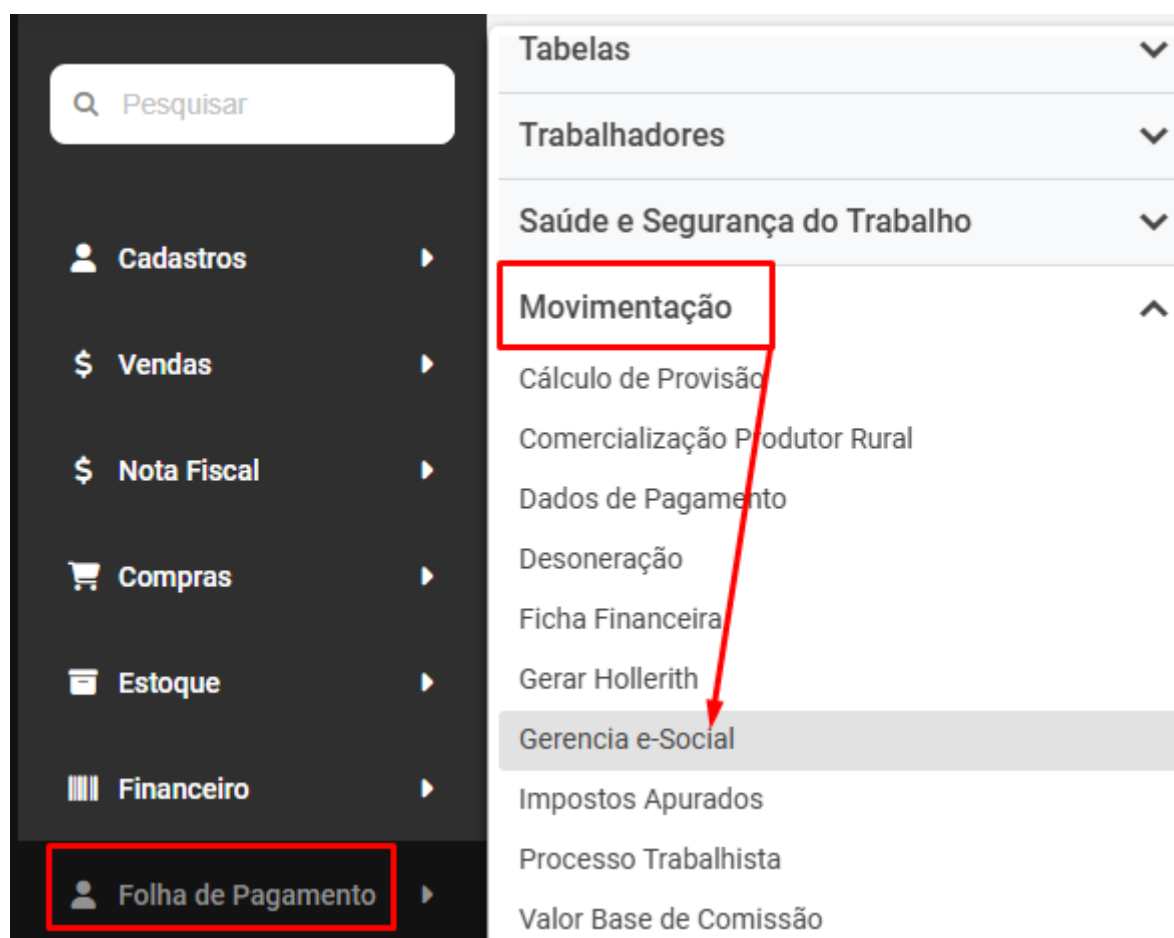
Pesquisar

Cadastros

Vendas

Nota Fiscal

Compras

Estoque

Financeiro

Folha de Pagamento

Tabelas

Trabalhadores

Saúde e Segurança do Trabalho

Movimentação

Cálculo de Provisão

Comercialização Produtor Rural

Dados de Pagamento

Desoneração

Ficha Financeira

Gerar Hollerith

Gerencia e-Social

Impostos Apurados

Processo Trabalhista

Valor Base de Comissão